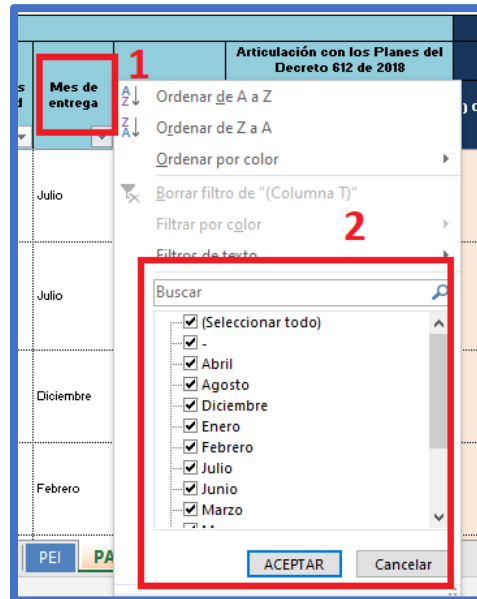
s
d

Mes de entrega

1

Articulación con los Planes del Decreto 612 de 2018

Ordenar de A a Z
Ordenar de Z a A
Ordenar por color
Borrar filtro de "(Columna T)"
Filtrar por color
Filtros de texto

2

Julio
Julio
Diciembre
Febrero

Buscar

(Seleccionar todo)
-
Abril
Agosto
Diciembre
Enero
Febrero
Julio
Junio
Marzo

ACEPTAR
Cancelar

PEI
PA